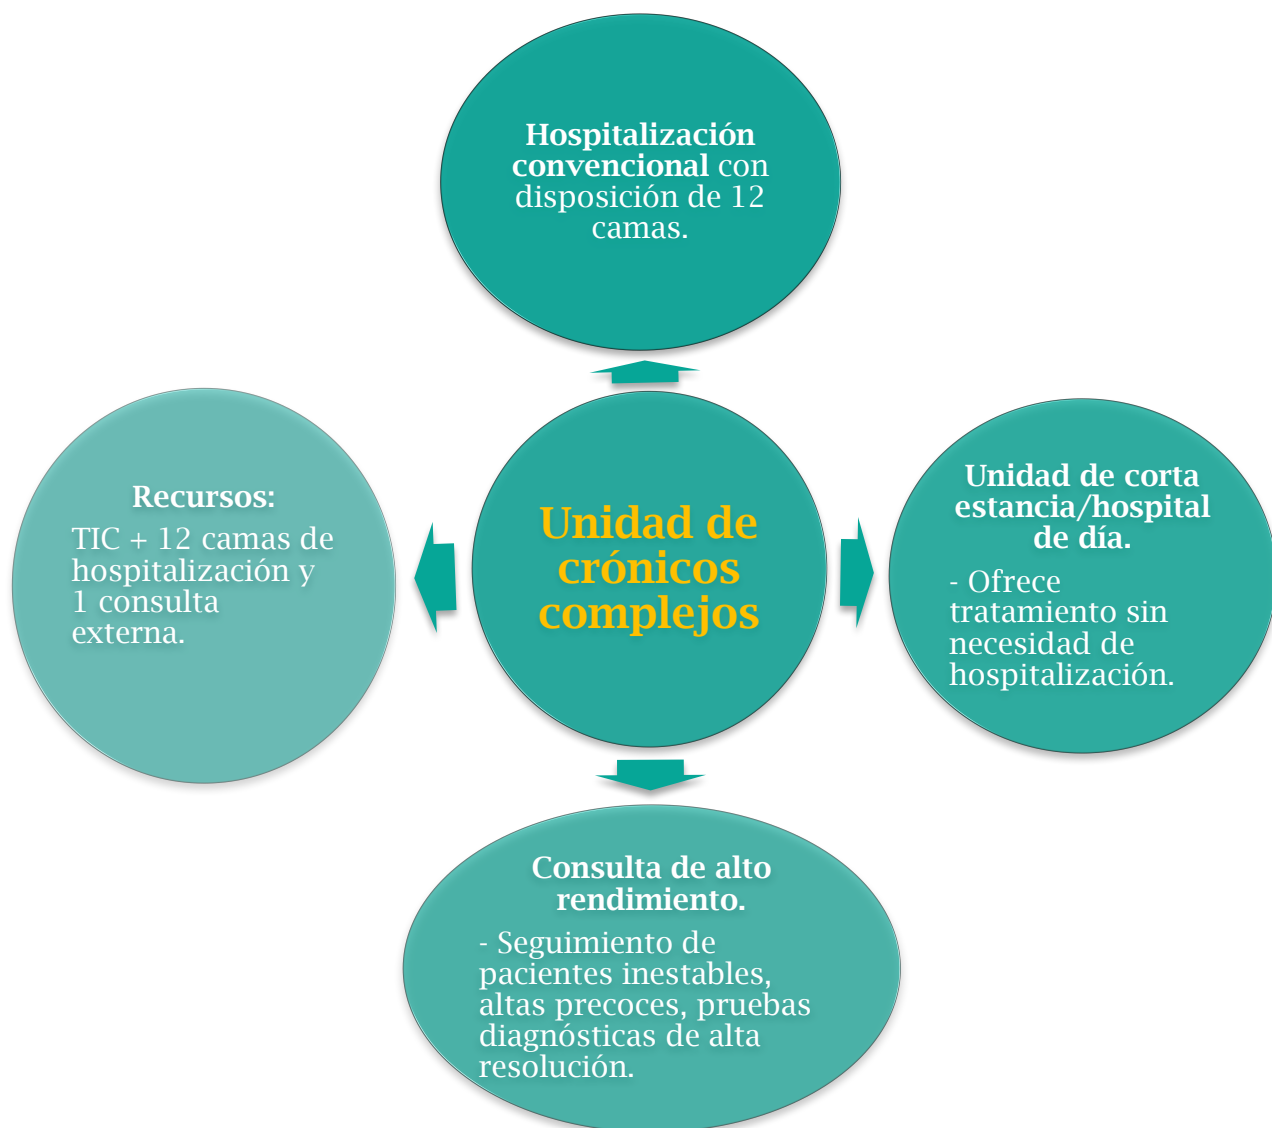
Hospitalización convencional con disposición de 12 camas.

Recursos:

TIC + 12 camas de hospitalización y 1 consulta externa.

Unidad de crónicos complejos

Unidad de corta estancia/hospital de día.

- Ofrece tratamiento sin necesidad de hospitalización.

Consulta de alto rendimiento.

- Seguimiento de pacientes inestables, altas precoces, pruebas diagnósticas de alta resolución.